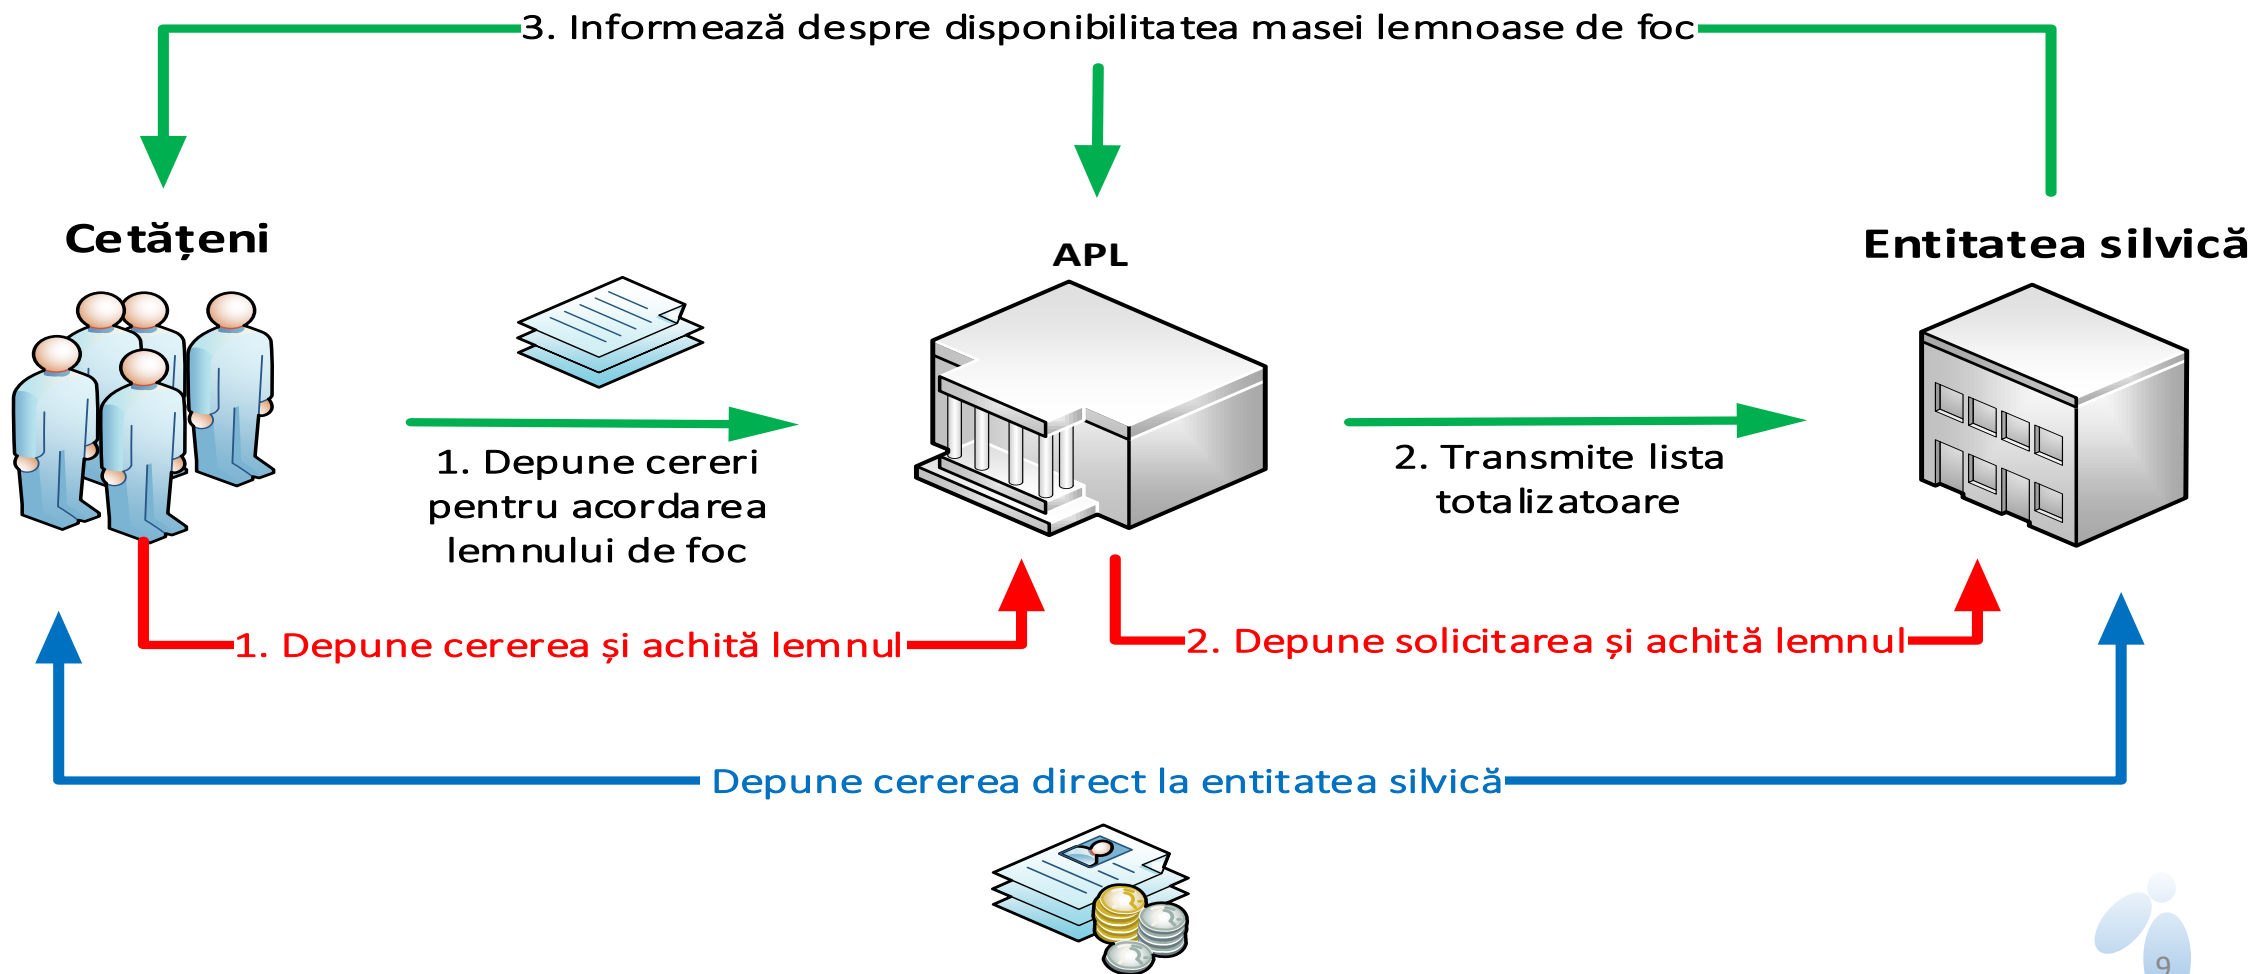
3. Informează despre disponibilitatea masei lemnoase de foc

Cetățeni

APL

Entitatea silvică

1. Depune cereri pentru acordarea lemnului de foc

2. Transmite lista totalizatoare

1. Depune cererea și achită lemnul

2. Depune solicitarea și achită lemnul

Depune cererea direct la entitatea silvică

9